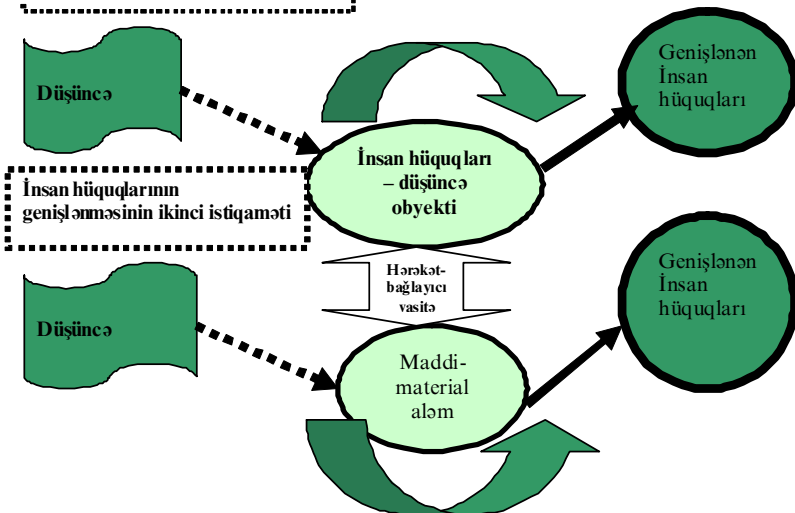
Düşüncə

İnsan hüquqları – düşüncə obyekti

Genişlənən İnsan hüquqları

İnsan hüquqlarının genişlənməsinin ikinci istiqaməti

Hərəkət-bağlayıcı vasitə

Düşüncə

Maddi-material aləm

Genişlənən İnsan hüquqları